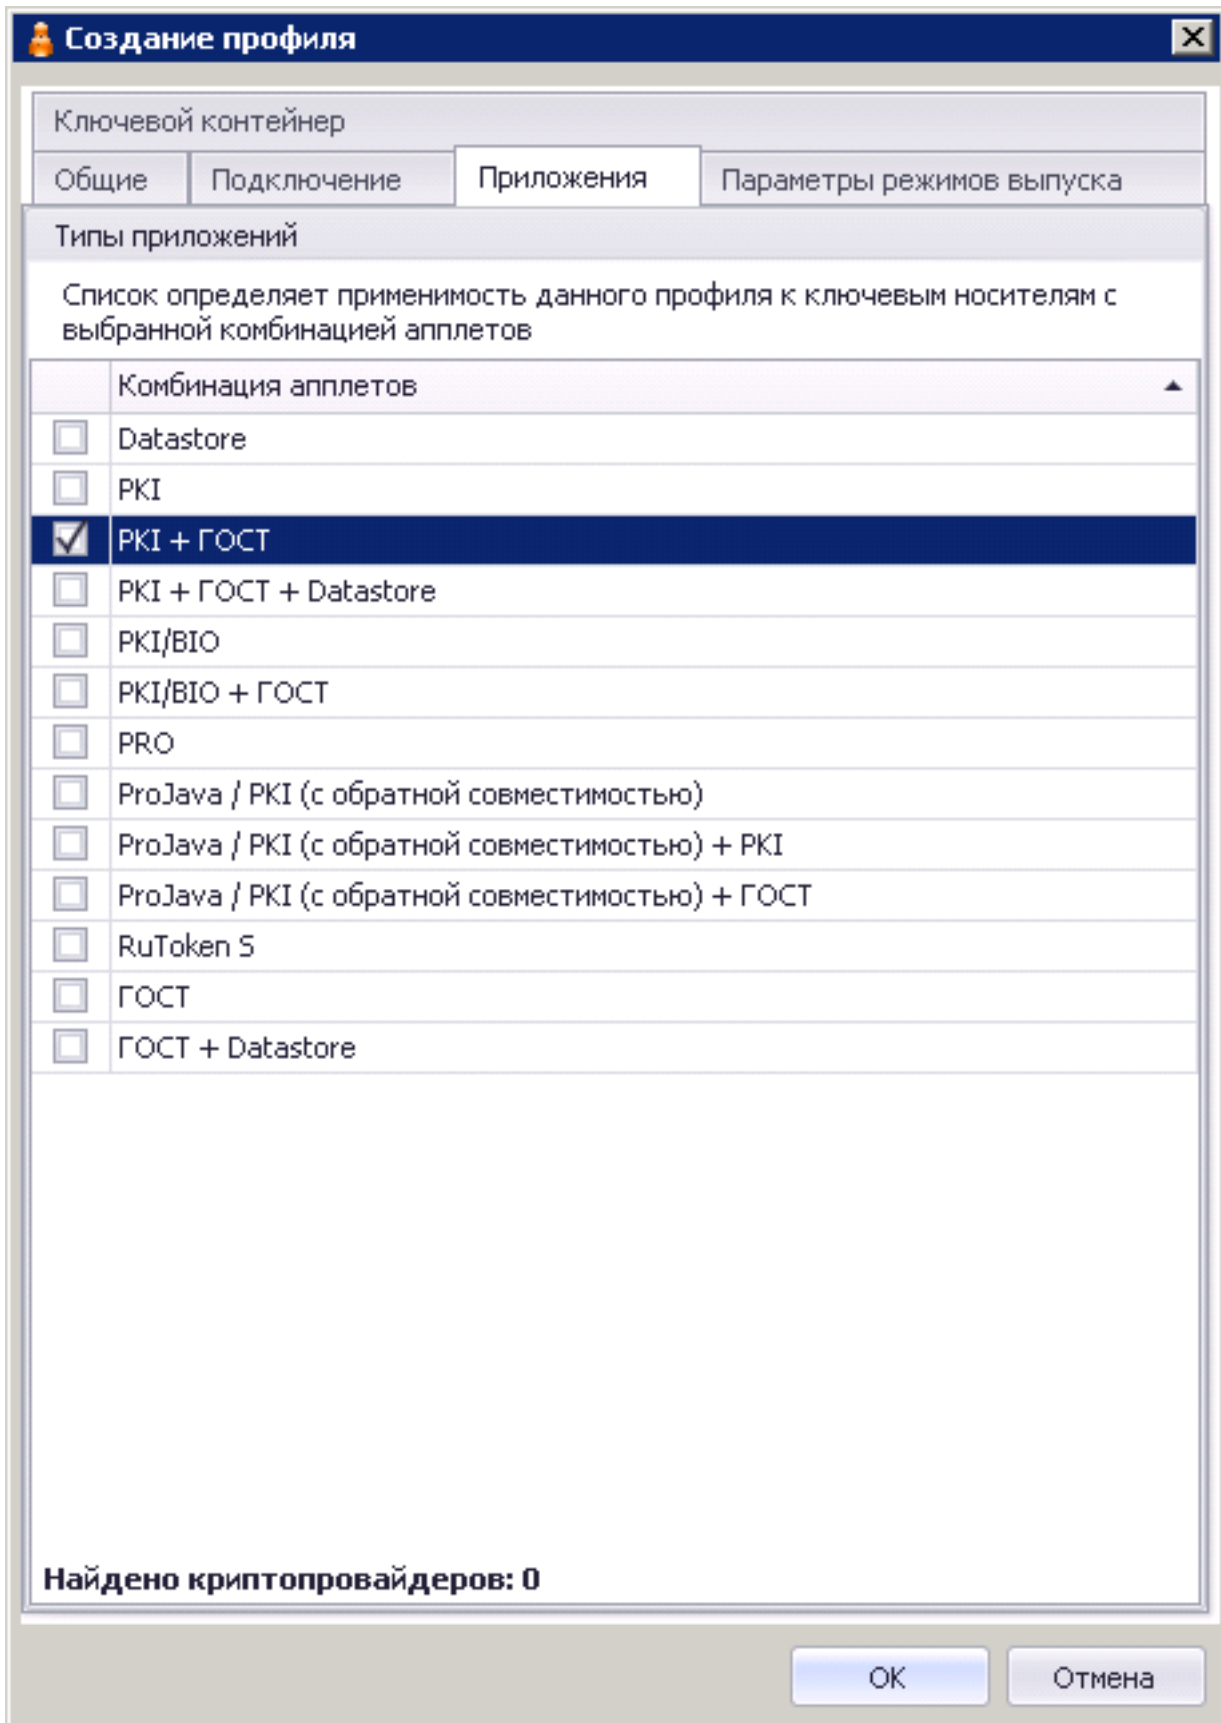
Создание профиля

Ключевой контейнер

Общие | Подключение | Приложения | Параметры режимов выпуска

Типы приложений

Список определяет применимость данного профиля к ключевым носителям с выбранной комбинацией апплетов

| | Комбинация апплетов |
|---|---|
| ☐ | Datastore |
| ☐ | PKI |
| ☑ | PKI + ГОСТ |
| ☐ | PKI + ГОСТ + Datastore |
| ☐ | PKI/BIO |
| ☐ | PKI/BIO + ГОСТ |
| ☐ | PRO |
| ☐ | ProJava / PKI (с обратной совместимостью) |
| ☐ | ProJava / PKI (с обратной совместимостью) + PKI |
| ☐ | ProJava / PKI (с обратной совместимостью) + ГОСТ |
| ☐ | RuToken S |
| ☐ | ГОСТ |
| ☐ | ГОСТ + Datastore |

Найдено криптопровайдеров: 0

OK Отмена